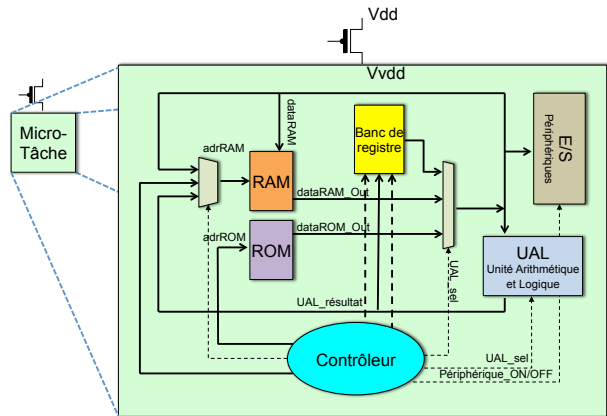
Vdd

Vvdd

Micro-Tâche

dataRAM

adrRAM

RAM

Banc de registre

E/S
Périphériques

dataRAM_Out

adrROM

ROM

dataROM_Out

UAL
Unité Arithmétique et Logique

UAL_sel

UAL_résultat

Contrôleur

UAL_sel

Périphérique_ON/OFF